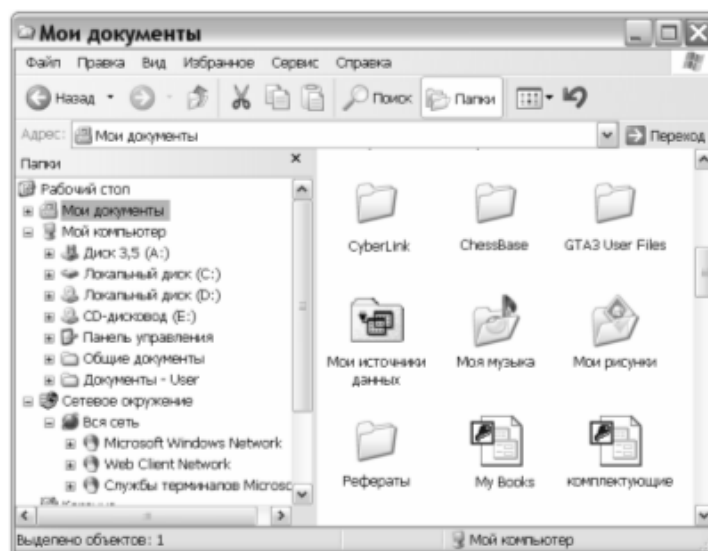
Мои документы

Файл Правка Вид Избранное Сервис Справка

Назад Поиск Папки

Адрес: Мои документы Переход

Папки ×

Рабочий стол
Мои документы
Мой компьютер
Диск 3,5 (A:)
Локальный диск (C:)
Локальный диск (D:)
CD-дисковод (E:)
Панель управления
Общие документы
Документы - User
Сетевое окружение
Вся сеть
Microsoft Windows Network
Web Client Network
Службы терминалов Microsc

CyberLink
ChessBase
GTA3 User Files
Мои источники данных
Моя музыка
Мои рисунки
Рефераты
My Books
комплектующие

Выделено объектов: 1
Мой компьютер